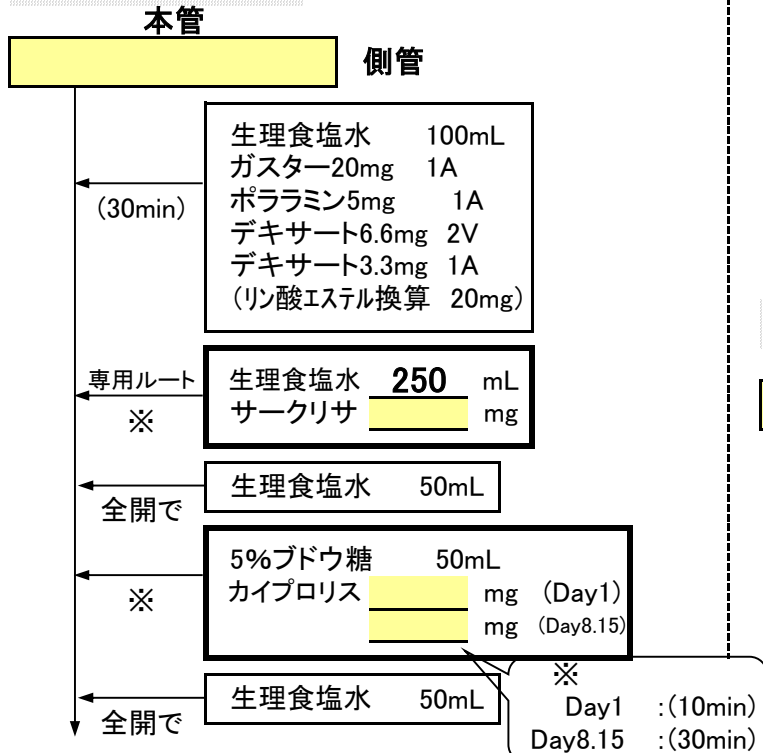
本管

側管

(30min)

生理食塩水 100mL
ガスター20mg 1A
ポララミン5mg 1A
デキサート6.6mg 2V
デキサート3.3mg 1A
(リン酸エステル換算 20mg)

専用ルート
※

生理食塩水 250 mL
サークリサ mg

全開で

生理食塩水 50mL

※

5%ブドウ糖 50mL
カイプロリス mg (Day1)
mg (Day8.15)

全開で

生理食塩水 50mL

※
Day1 :(10min)
Day8.15 :(30min)